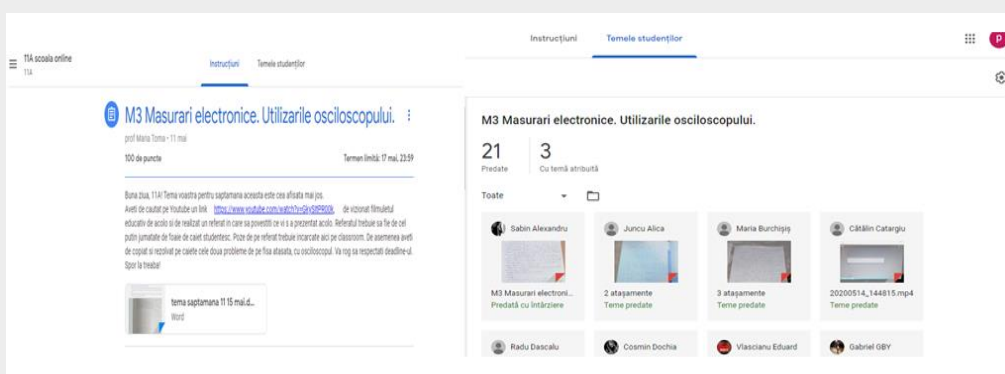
11A scoala online
11A

Instrucțiuni Temele studenților

M3 Masurari electronice. Utilizarile osciloscopului.

prof Maria Toma • 11 mai

100 de puncte

Termen limită: 17 mai, 23:59

Buna ziua, 11A! Tema voastra pentru saptamana aceasta este cea afisata mai jos. Aveti de cautat pe Youtube un link https://www.youtube.com/watch?v=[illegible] de vizionat filmuletul educativ de acolo si de realizat un referat in care sa povestiti ce vi s a prezentat acolo. Referatul trebuie sa fie de cel putin jumatate de foaie de caiet studentesc. Poze de pe referat trebuie incarcate aici pe classroom. De asemenea aveti de copiat si rezolvat pe caiete cele doua probleme de pe fisa atasata, cu osciloscopul. Va rog sa respectati deadline-ul. Spor la treaba!

tema saptamana 11 15 mai.d...
Word

Instrucțiuni Temele studenților

P

M3 Masurari electronice. Utilizarile osciloscopului.

21
Predate

3
Cu temă atribuită

Toate

Sabin Alexandru
M3 Masurari electroni...
Predată cu întârziere

Juncu Alica
2 atașamente
Teme predate

Maria Burchișiș
3 atașamente
Teme predate

Cătălin Catargiu
20200514_144815.mp4
Teme predate

Radu Dascalu

Cosmin Dochia

Vlascianu Eduard

Gabriel GBY